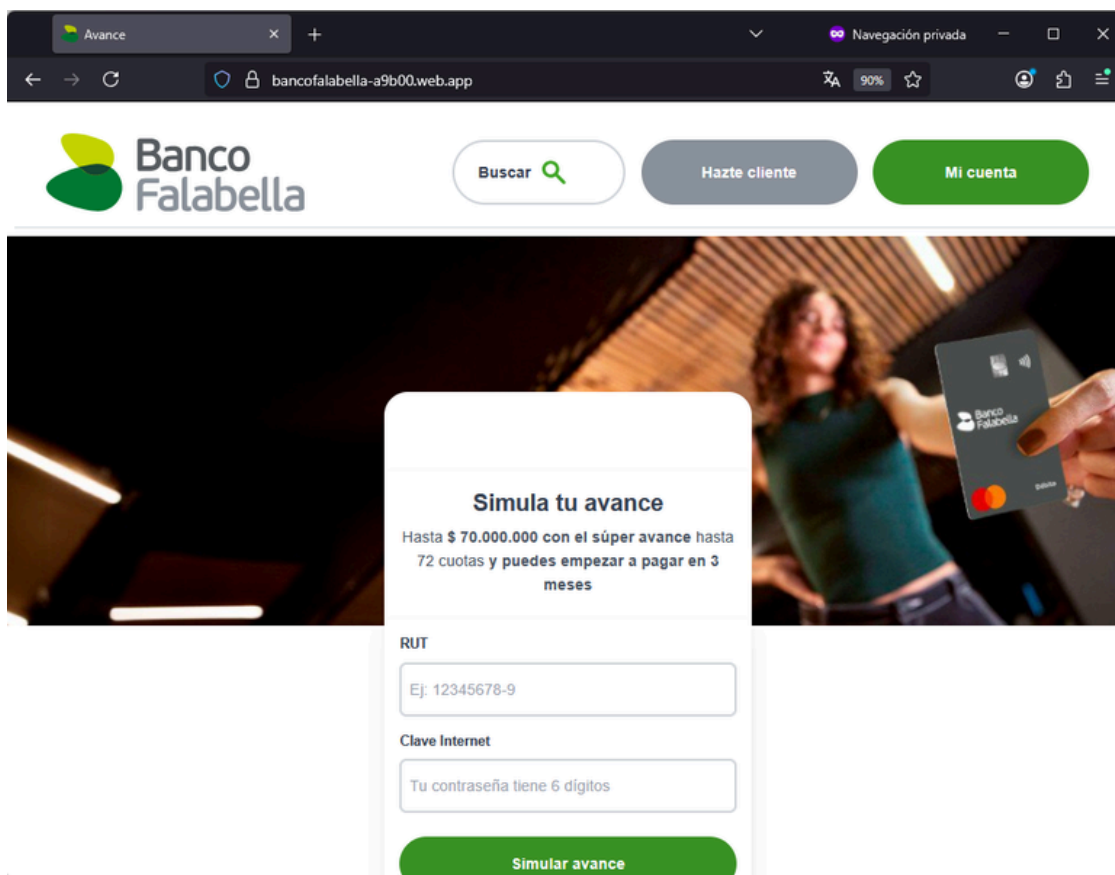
Avance
Navegación privada
bancofalabella-a9b00.web.app
90%

Banco Falabella

Buscar

Hazte cliente

Mi cuenta

Banco Falabella
Debito

Simula tu avance

Hasta $ 70.000.000 con el súper avance hasta 72 cuotas y puedes empezar a pagar en 3 meses

RUT

Ej: 12345678-9

Clave Internet

Tu contraseña tiene 6 dígitos

Simular avance